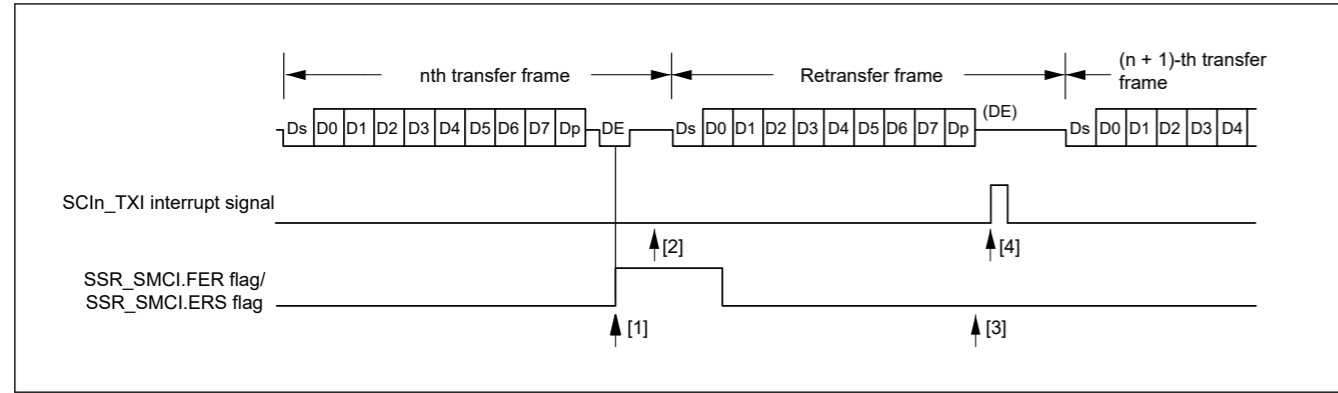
nth transfer frame

Retransfer frame

(n + 1)-th transfer frame

Ds D0 D1 D2 D3 D4 D5 D6 D7 Dp DE Ds D0 D1 D2 D3 D4 D5 D6 D7 Dp (DE) Ds D0 D1 D2 D3 D4

SCIn_TXI interrupt signal

[2]

[4]

SSR_SMCI.FER flag/
SSR_SMCI.ERS flag

[1]

[3]